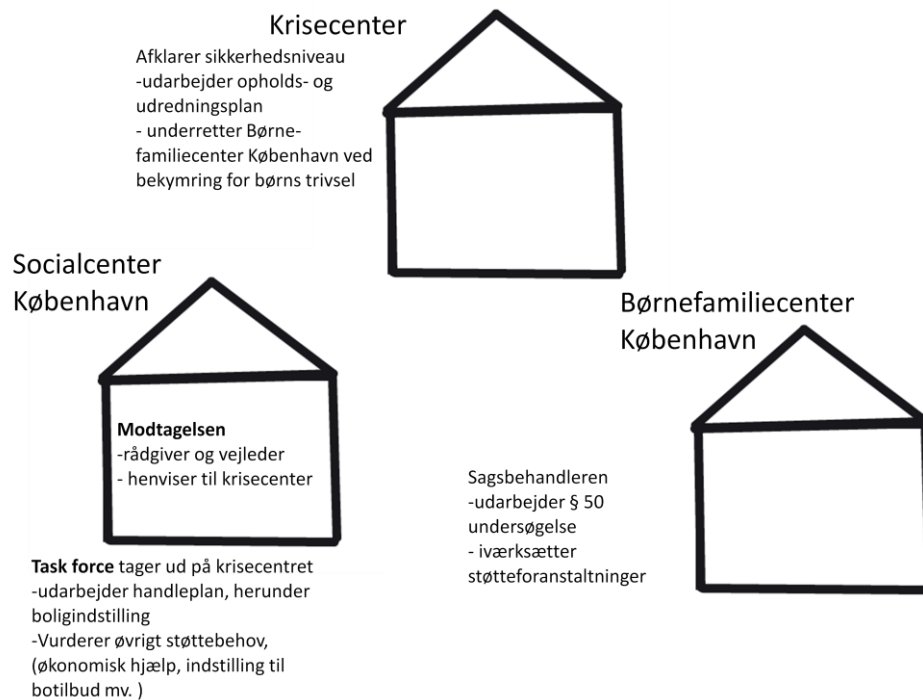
Krisecenter

Afklarer sikkerhedsniveau
-udarbejder opholds- og udredningsplan
- underretter Børnefamiliecenter København ved bekymring for børns trivsel

Socialcenter København

Modtagelsen
-rådgiver og vejleder
- henviser til krisecenter

Task force tager ud på krisecentret
-udarbejder handleplan, herunder boligindstilling
-Vurderer øvrigt støttebehov, (økonomisk hjælp, indstilling til botilbud mv. )

Børnefamiliecenter København

Sagsbehandleren
-udarbejder § 50 undersøgelse
- iværksætter støtteforanstaltninger